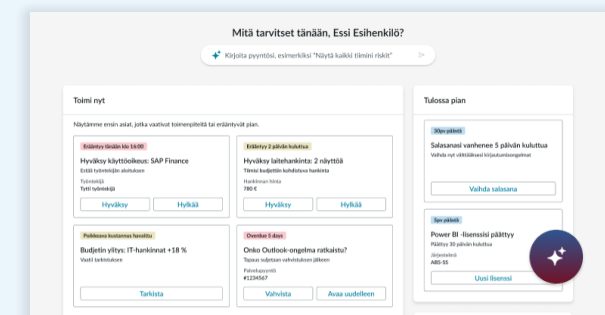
Mitä tarvitset tänään, Essi Esihenkilö?

Kirjoita pyyntösi, esimerkiksi "Näytä kaikki tiimini riskit"

Toimi nyt

Näytämme ensin asiat, jotka vaativat toimenpiteitä tai erääntyvät pian.

Erääntyy tänään klo 16:00

Hyväksy käyttöoikeus: SAP Finance

Eetu tulevana aloituksen

Työntekijä
Tytti työntekijä

Hyväksy | Hylkää

Erääntyy 2 päivän kuluttua

Hyväksy laitehankinta: 2 näyttöä

Tiimisi budjettiin kohdistuva hankinta

Hankinnan hinta
780 €

Hyväksy | Hylkää

Poikkeava kustannus havaittu

Budjetin ylitys: IT-hankinnat +18 %

Vaatii tarkistuksen

Tarkista

Ovennut 5 days

Onko Outlook-ongelma ratkaistu?

Tapaus suljetaan vahvistuksen jälkeen

Palvelupyyntö
#129567

Vahvista | Avaa uudelleen

Tulossa pian

30pv päästä

Salasanasi vanhenee 5 päivän kuluttua

Vaihda nyt välttääksesi kirjautumisongelmat

Vaihda salasana

5pv päästä

Power BI -lisenssisi päättyy

Päättyy 30 päivän kuluttua

Järjestelmä
ABS-55

Uusi lisenssi